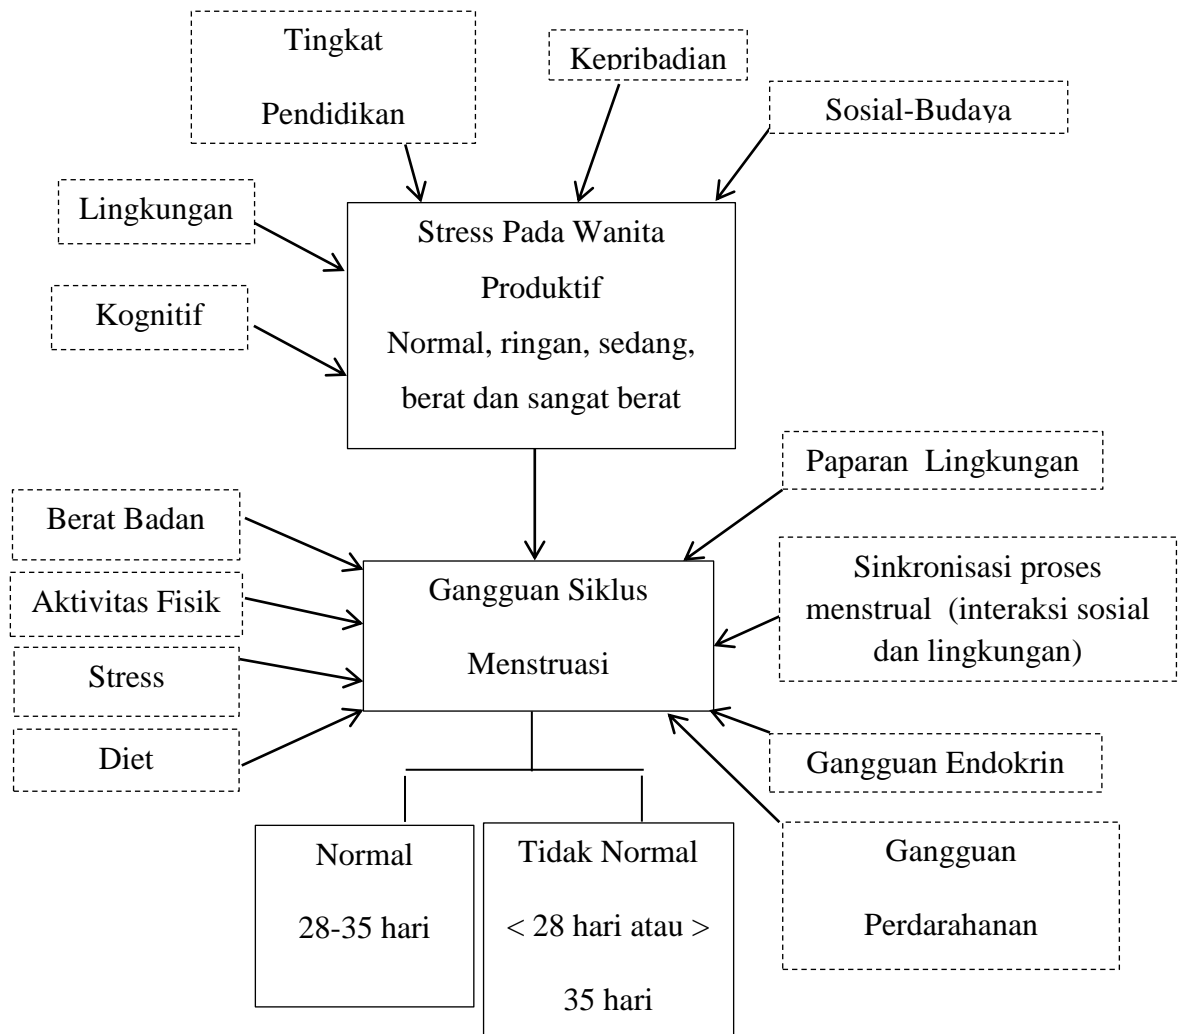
Tingkat Pendidikan

Kepribadian

Sosial-Budaya

Lingkungan

Kognitif

Stress Pada Wanita Produktif
Normal, ringan, sedang, berat dan sangat berat

Paparan Lingkungan

Berat Badan

Aktivitas Fisik

Stress

Diet

Gangguan Siklus Menstruasi

Sinkronisasi proses menstrual (interaksi sosial dan lingkungan)

Gangguan Endokrin

Gangguan Perdarahanan

Normal
28-35 hari

Tidak Normal
< 28 hari atau > 35 hari